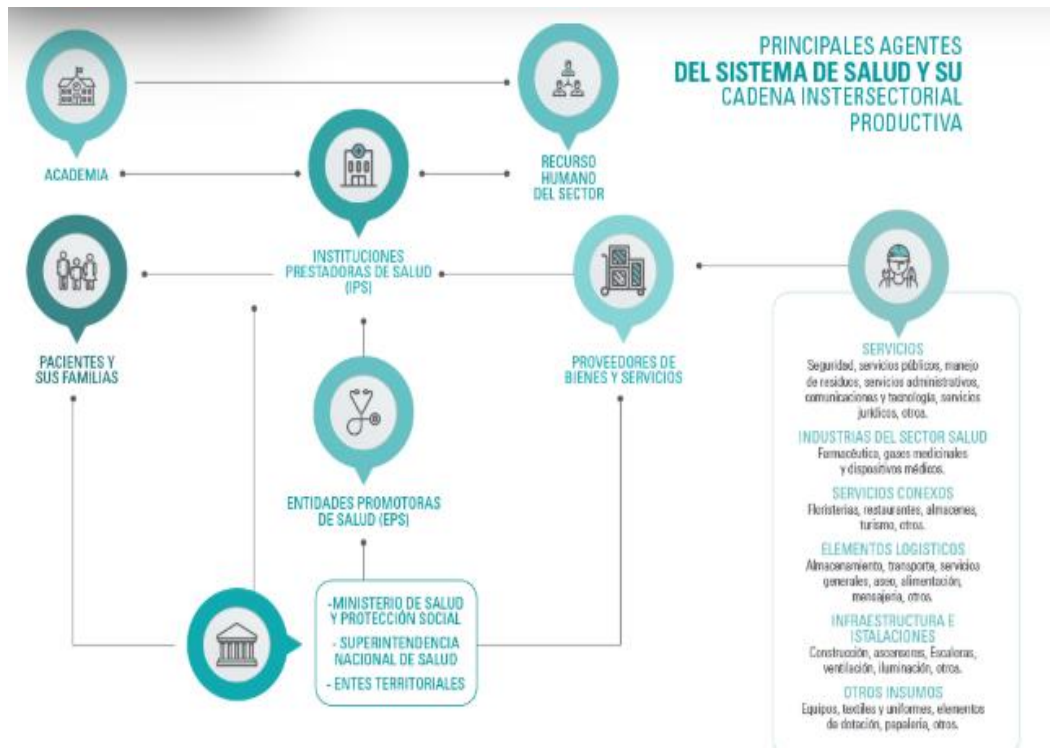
PRINCIPALES AGENTES
DEL SISTEMA DE SALUD Y SU
CADENA INSTERSECTORIAL
PRODUCTIVA

ACADEMIA

RECURSO HUMANO DEL SECTOR

INSTITUCIONES PRESTADORAS DE SALUD (IPS)

PACIENTES Y SUS FAMILIAS

PROVEEDORES DE BIENES Y SERVICIOS

ENTIDADES PROMOTORAS DE SALUD (EPS)

-MINISTERIO DE SALUD Y PROTECCIÓN SOCIAL
- SUPERINTENDENCIA NACIONAL DE SALUD
- ENTES TERRITORIALES

SERVICIOS
Seguridad, servicios públicos, manejo de residuos, servicios administrativos, comunicaciones y tecnología, servicios jurídicos, otros.

INDUSTRIAS DEL SECTOR SALUD
Farmacéutico, gases medicinales y dispositivos médicos.

SERVICIOS CONEXOS
Floristerías, restaurantes, almacenes, turismo, otros.

ELEMENTOS LOGISTICOS
Almacenamiento, transporte, servicios generales, aseo, alimentación, mensajería, otros.

INFRAESTRUCTURA E ISTALACIONES
Construcción, ascensores, Escaleras, ventilación, iluminación, otros.

OTROS INSUMOS
Equipos, textiles y uniformes, elementos de dotación, papelería, otros.